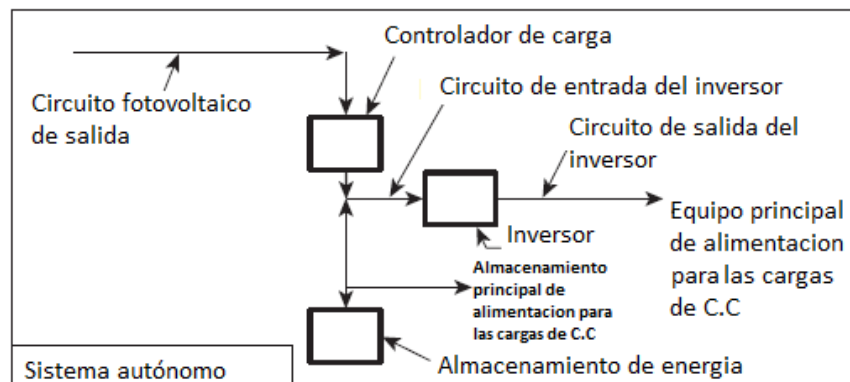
Controlador de carga

Circuito fotovoltaico de salida

Circuito de entrada del inversor

Circuito de salida del inversor

Equipo principal de alimentacion para las cargas de C.C

Inversor

Almacenamiento principal de alimentacion para las cargas de C.C

Sistema autónomo

Almacenamiento de energia